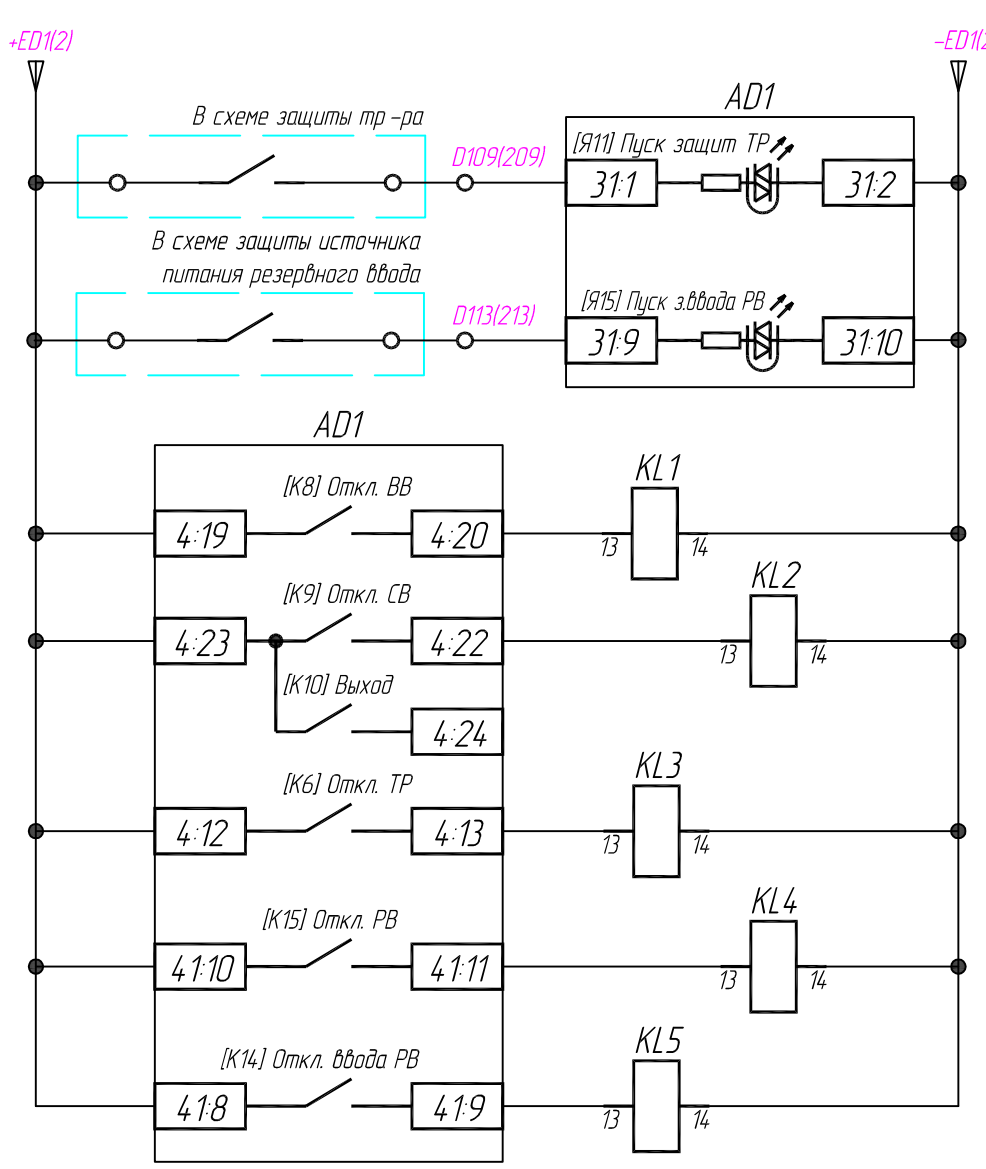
+ED1(2)

–ED1(2

AD1

В схеме защиты тр-ра

D109(209)

[Я11] Пуск защит ТР

31:1

31:2

В схеме защиты источника питания резервного ввода

D113(213)

[Я15] Пуск з.ввода РВ

31:9

31:10

AD1

[K8] Откл. ВВ

4:19

4:20

KL1

13

14

[K9] Откл. СВ

4:23

4:22

KL2

13

14

[K10] Выход

4:24

[K6] Откл. ТР

4:12

4:13

KL3

13

14

[K15] Откл. РВ

41:10

41:11

KL4

13

14

[K14] Откл. ввода РВ

41:8

41:9

KL5

13

14